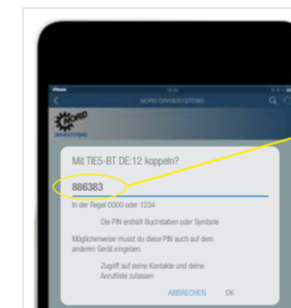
NORD DRIVESYSTEMS

NORD

Mit TIE5-BT DE:12 koppeln?

886383

In der Regel 0000 oder 1234

Die PIN enthält Buchstaben oder Symbole

Möglicherweise musst du diese PIN auch auf dem anderen Gerät eingeben.

Zugriff auf deine Kontakte und deine Anrufliste zulassen

ABBRECHEN OK